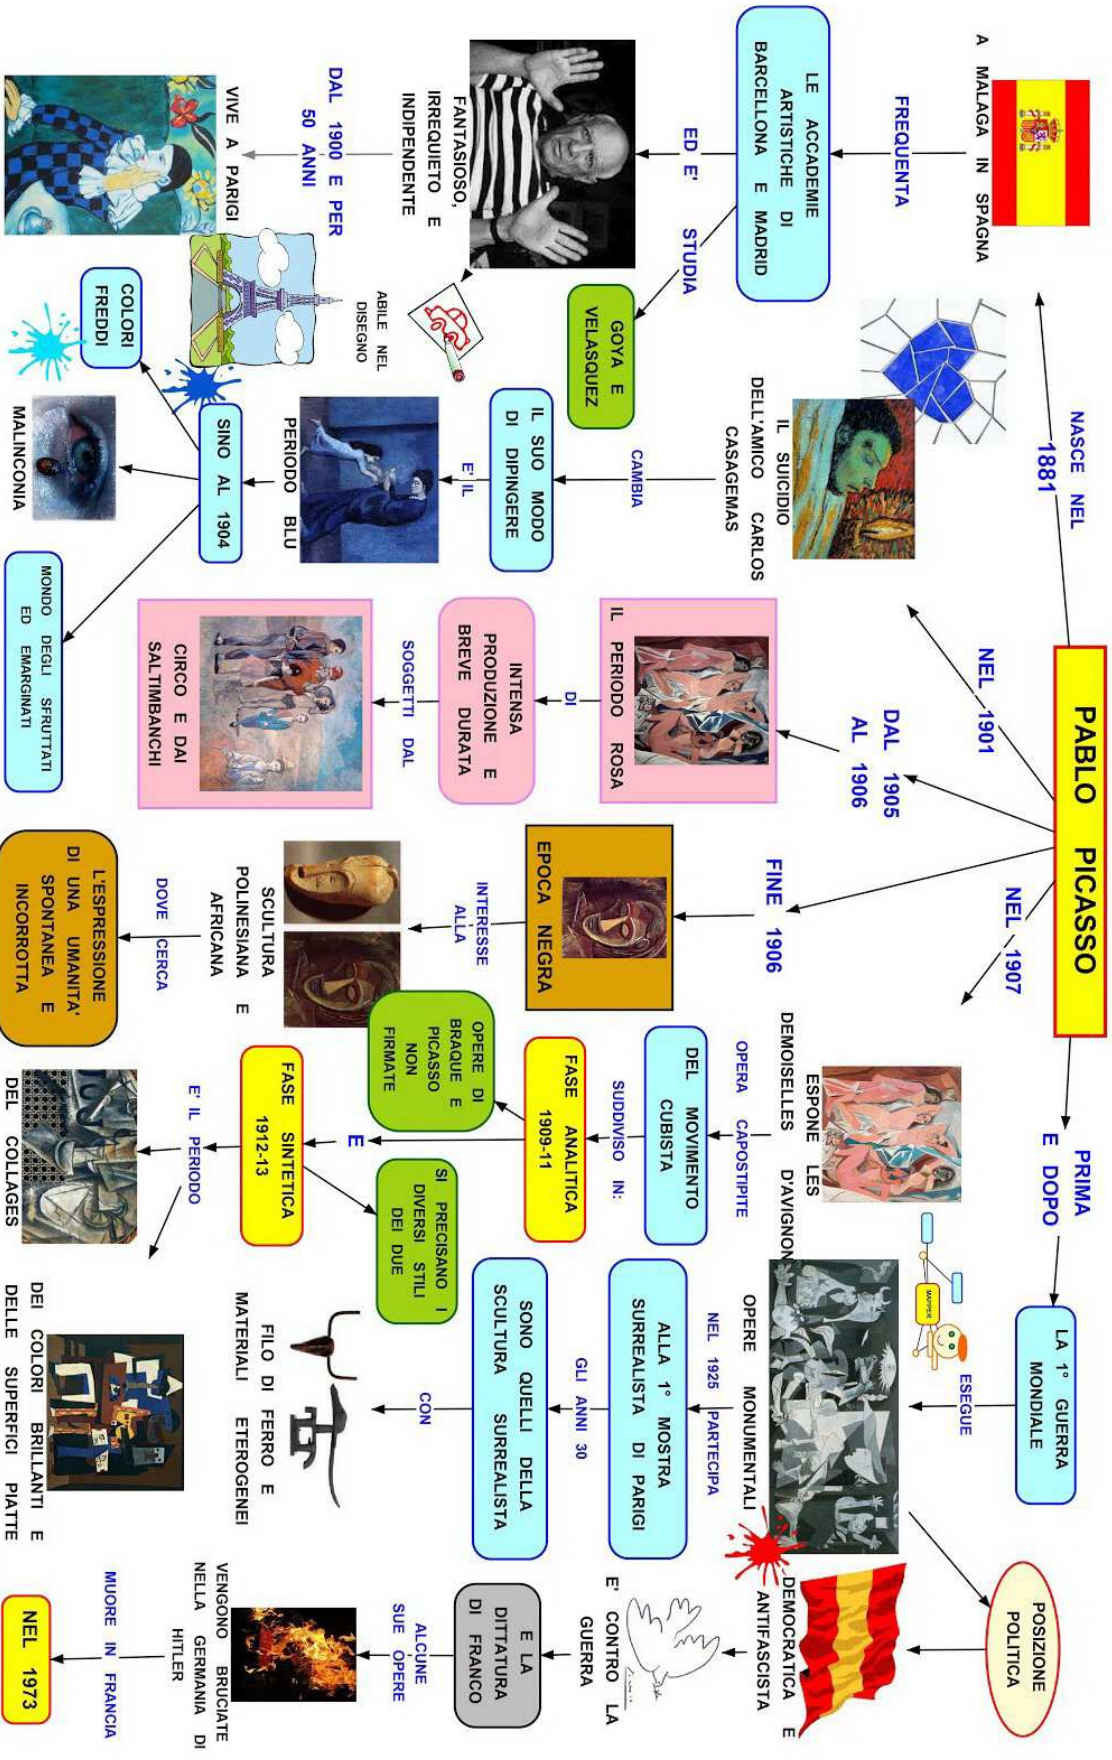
PABLO PICASSO

NASCE NEL 1881

A MALAGA IN SPAGNA

FREQUENTA

LE ACCADEMIE ARTISTICHE DI BARCELLONA E MADRID

ED E'

FANTASIOSO, IRREQUIETO E INDIPENDENTE

DAL 1900 E PER 50 ANNI

VIVE A PARIGI

ABILE NEL DISEGNO

STUDIA

GOYA E VELASQUEZ

IL SUICIDIO DELL'AMICO CARLOS CASAGEMAS

CAMBIA

IL SUO MODO DI DIPINGERE

E' IL

PERIODO BLU

SINO AL 1904

COLORI FREDDI

MALINCONIA

MONDO DEGLI SFRUTTATI ED EMARGINATI

NEL 1901

DAL 1905 AL 1906

IL PERIODO ROSA

DI

INTENSA PRODUZIONE E BREVE DURATA

SOGGETTI DAL

CIRCO E DAI SALTIMBANCHI

FINE 1906

EPOCA NEGRA

INTERESSE ALLA

SCULTURA POLINESIANA E AFRICANA

DOVE CERCA

L'ESPRESSIONE DI UNA UMANITA' SPONTANEA E INCORROTTA

NEL 1907

ESPONE LES DEMOISELLES D'AVIGNON

OPERA CAPOSTIPITE

DEL MOVIMENTO CUBISTA

SUDDIVISO IN:

FASE ANALITICA 1909-11

OPERE DI BRAQUE E PICASSO NON FIRMATE

E

FASE SINTETICA 1912-13

SI PRECISANO I DIVERSI STILI DEI DUE

E' IL PERIODO

DEL COLLAGES

DEI COLORI BRILLANTI E DELLE SUPERFICI PIATTE

PRIMA E DOPO

LA 1° GUERRA MONDIALE

ESEGUE

OPERE MONUMENTALI

NEL 1925 PARTECIPA

ALLA 1° MOSTRA SURREALISTA DI PARIGI

GLI ANNI 30

SONO QUELLI DELLA SCULTURA SURREALISTA

CON

FILO DI FERRO E MATERIALI ETEROGENEI

POSIZIONE POLITICA

DEMOCRATICA E ANTIFASCISTA

E' CONTRO LA GUERRA

E LA DITTATURA DI FRANCO

ALCUNE SUE OPERE

VENGONO BRUCIATE NELLA GERMANIA DI HITLER

MUORE IN FRANCIA

NEL 1973